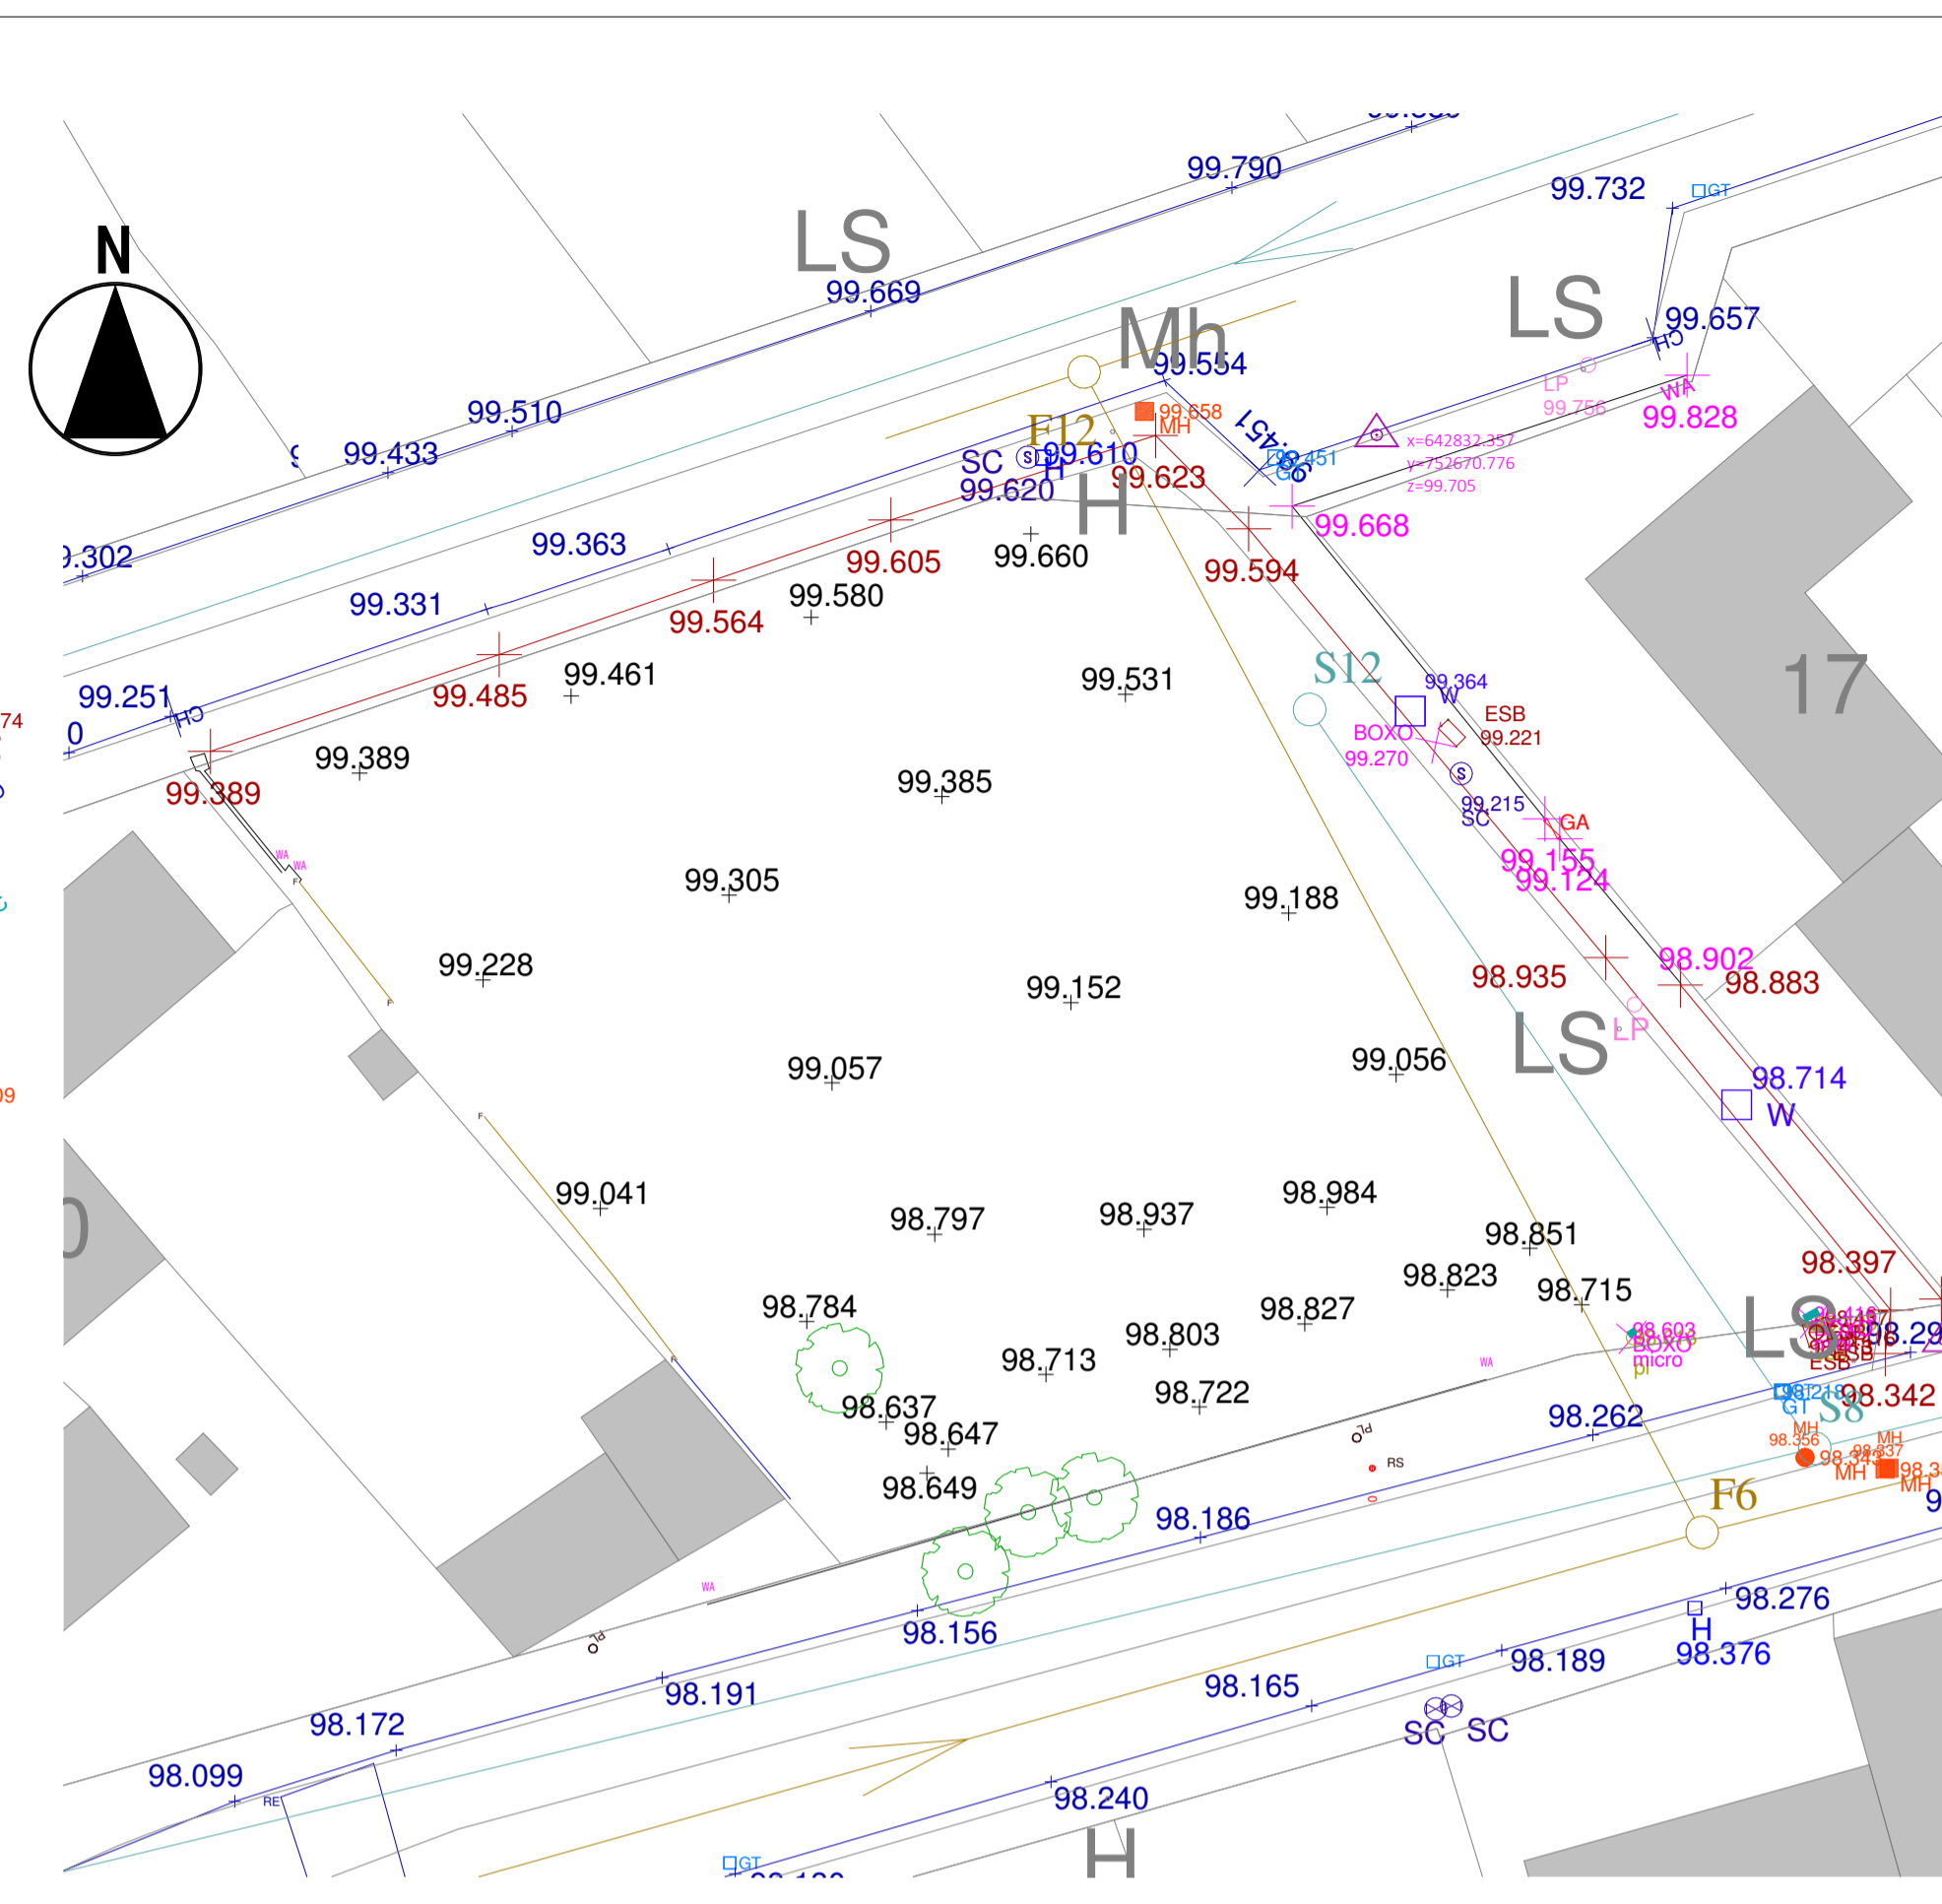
N

LS

99.790

99.732

GT

LS

99.669

Mh

99.657

99.554

CH

LP

99.756

WA

99.828

99.510

99.658

MH

F12

99.451

x=642832.357

y=752670.776

z=99.705

99.433

SC

99.610

99.623

99.620

H

99.668

99.302

99.363

99.605

99.660

99.594

99.331

99.564

99.580

99.461

99.531

S12

99.251

CH

99.485

99.364

W

ESB

99.221

BOXO

99.270

99.389

99.389

99.385

99.215

SC

GA

99.155

99.124

99.305

99.188

17

99.228

98.935

98.902

98.883

99.152

LS

LP

99.057

99.056

98.714

W

99.041

98.984

98.797

98.937

98.851

98.823

98.397

98.715

98.784

98.827

98.803

98.603

BOXO

micro

LS

98.713

98.722

98.342

98.637

98.262

S8

98.647

MH

98.356

MH

98.337

MH

RS

98.649

98.186

F6

98.156

98.276

H

98.376

98.189

98.191

GT

98.165

98.172

SC

SC

98.099

RE

98.240

H

GT